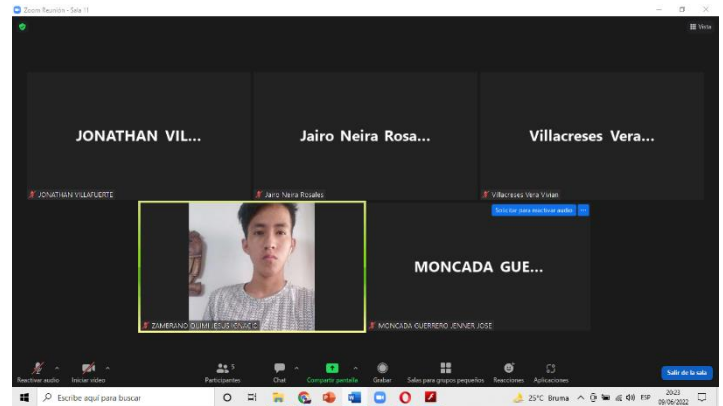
Zoom Reunión - Sala 11

Vista

JONATHAN VIL...

JONATHAN VILLAFUERTE

Jairo Neira Rosa...

Jairo Neira Rosales

Villacreses Vera...

Villacreses Vera Vivian

Solicitar para reactivar audio

ZAMBRANO QUIMI JESUS IGNACIO

MONCADA GUE...

MONCADA GUERRERO JENNER JOSE

Reactivar audio
Iniciar video
Participantes 5
Chat
Compartir pantalla
Grabar
Salas para grupos pequeños
Reacciones
Aplicaciones
Salir de la sala

Escribe aquí para buscar

25°C Bruma
ESP
20:23
09/06/2022